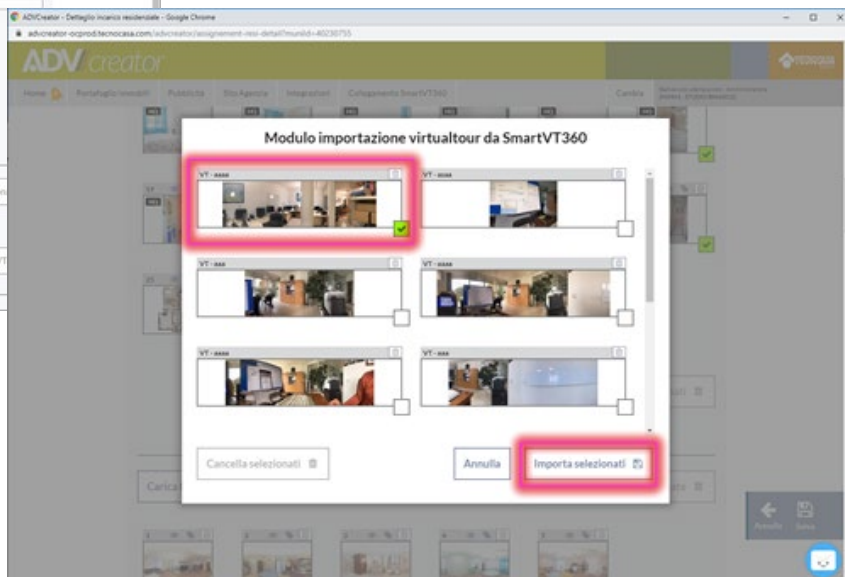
ADVCreator - Dettaglio incarico residenziale - Google Chrome

advcreator-ocprod.tecnocasa.com/advcreator/assignement-resi-detail?munId=40230755

ADV creator

Home | Portafoglio immobili | Pubblicità | SitoAgenzia | Integrazioni | Collegamento SmartVT360

Cambia

Modulo importazione virtualtour da SmartVT360

VT - xxxx

VT - xxxx

VT - xxxx

VT - xxxx

VT - xxxx

VT - xxxx

Cancella selezionati

Annulla

Importa selezionati

Carica

Annulla

Salva